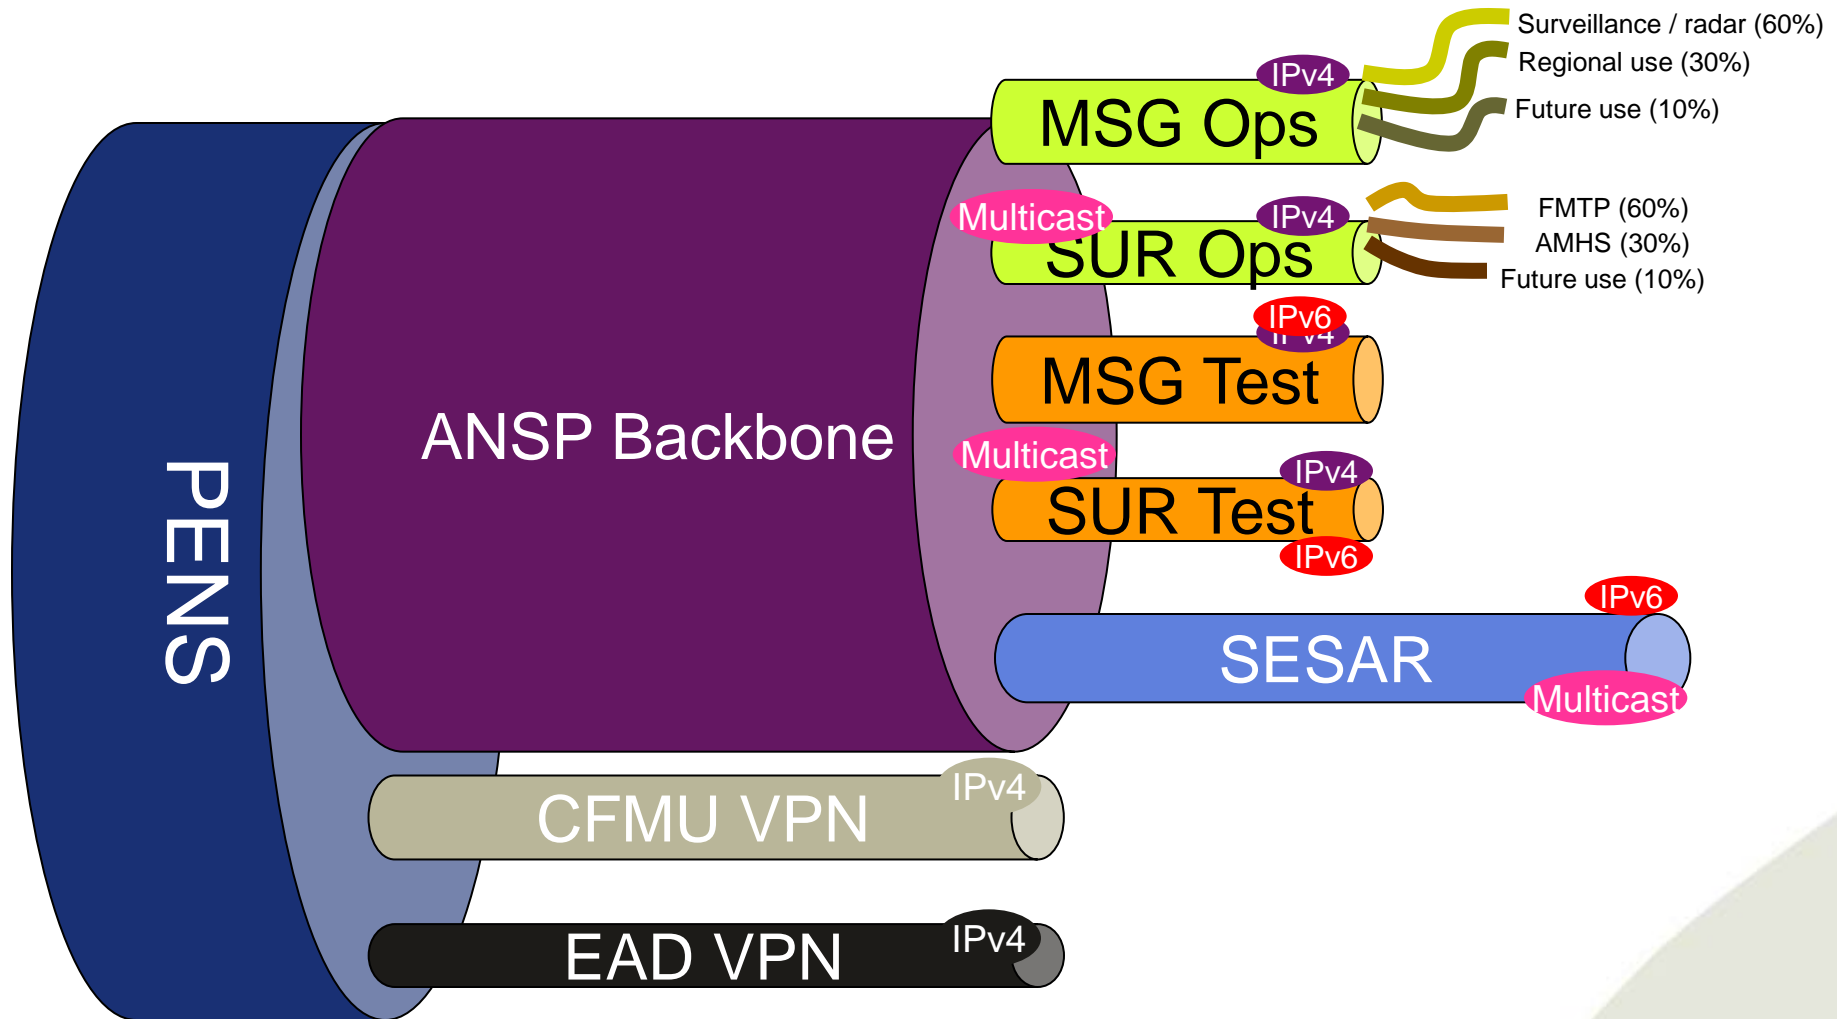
PENS

ANSP Backbone

IPv4
MSG Ops

Surveillance / radar (60%)
Regional use (30%)
Future use (10%)

Multicast
IPv4
SUR Ops

FMTP (60%)
AMHS (30%)
Future use (10%)

IPv6
IPv4
MSG Test

Multicast
IPv4
SUR Test
IPv6

IPv6
SESAR
Multicast

IPv4
CFMU VPN

IPv4
EAD VPN